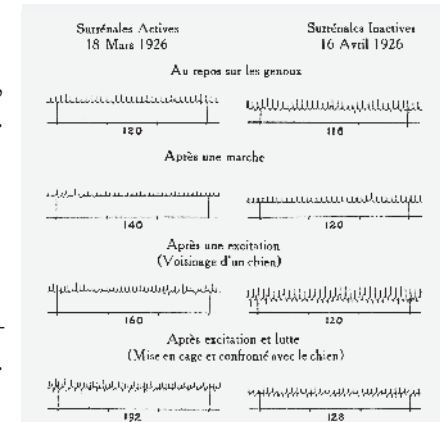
Surrénales Actives
18 Mars 1926

Surrénales Inactives
16 Avril 1926

Au repos sur les genoux

120

116

Après une marche

140

120

Après une excitation
(Voisinage d'un chien)

160

120

Après excitation et lutte
(Mise en cage et confronté avec le chien)

192

128